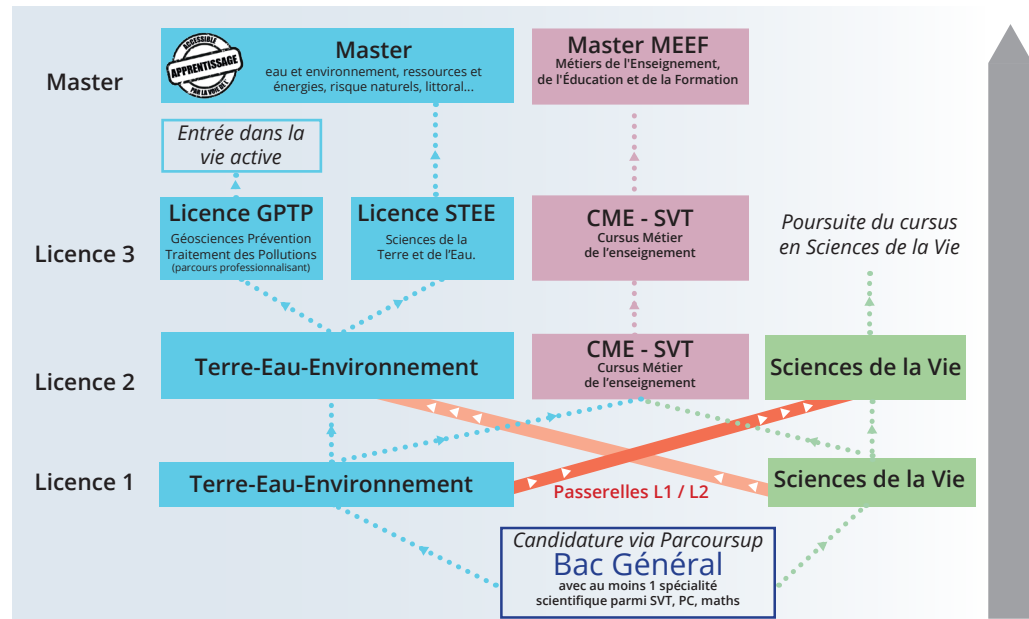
Master

ACCESSIBLE
APPRENTISSAGE
PAR LA VOIE DE L'

Master
eau et environnement, ressources et énergies, risque naturels, littoral...

Master MEEF
Métiers de l'Enseignement, de l'Éducation et de la Formation

Entrée dans la vie active

Licence 3

Licence GPTP
Géosciences Prévention Traitement des Pollutions
(parcours professionnalisant)

Licence STEE
Sciences de la Terre et de l'Eau.

CME - SVT
Cursus Métier de l'enseignement

Poursuite du cursus en Sciences de la Vie

Licence 2

Terre-Eau-Environnement

CME - SVT
Cursus Métier de l'enseignement

Sciences de la Vie

Licence 1

Terre-Eau-Environnement

Passerelles L1 / L2

Sciences de la Vie

Candidature via Parcoursup
Bac Général
avec au moins 1 spécialité scientifique parmi SVT, PC, maths